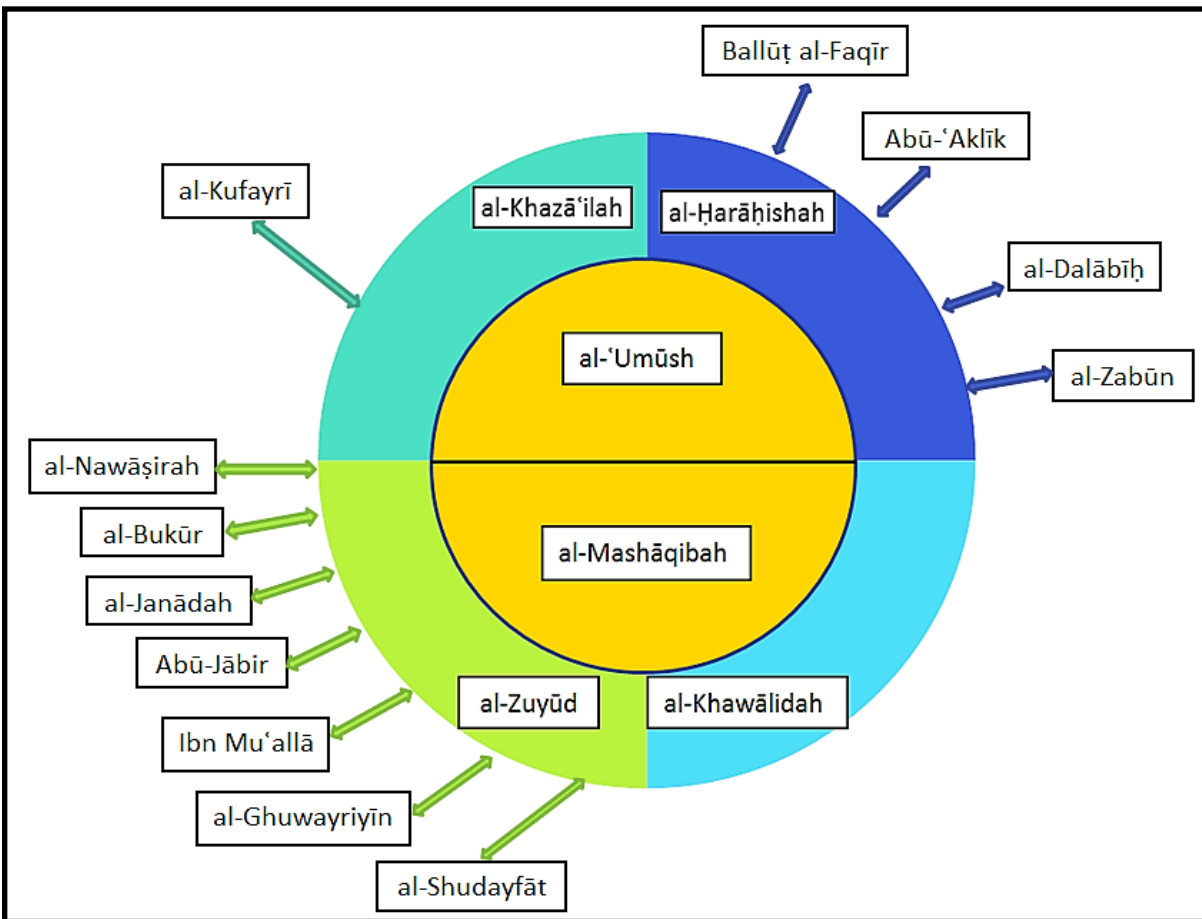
Ballūṭ al-Faqīr

Abū-ʿAklīk

al-Kufayrī

al-Khazāʿilah

al-Ḥarāḥishah

al-Dalābīḥ

al-ʿUmūsh

al-Zabūn

al-Nawāṣirah

al-Bukūr

al-Mashāqibah

al-Janādah

Abū-Jābir

al-Zuyūd

al-Khawālidah

Ibn Muʿallā

al-Ghuwayriyīn

al-Shudayfāt